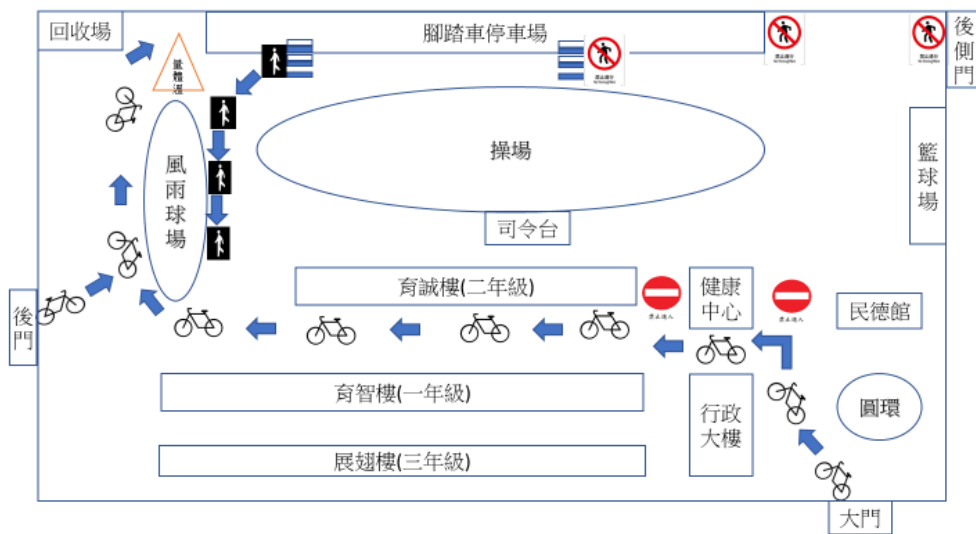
回收場

腳踏車停車場

後側門

禁止通行

禁止通行

禁止通行

警體注

風雨球場

操場

籃球場

司令台

育誠樓(二年級)

健康中心

民德館

後門

育智樓(一年級)

行政大樓

圓環

展翅樓(三年級)

大門

禁止進入

禁止進入